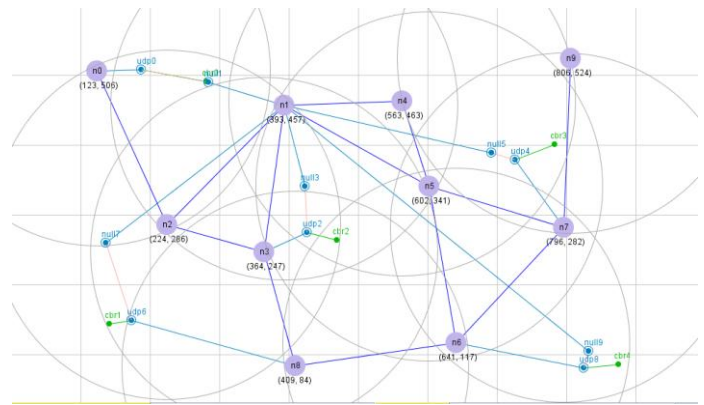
n0
(123, 506)
udp0
cbr0
null1
n1
(393, 457)
n4
(563, 463)
n9
(806, 524)
null5
udp4
cbr3
null3
n5
(602, 341)
n2
(224, 286)
null2
udp2
cbr2
n3
(364, 247)
n7
(796, 282)
cbr1
udp6
n6
(641, 117)
null9
udp8
cbr4
n8
(409, 84)